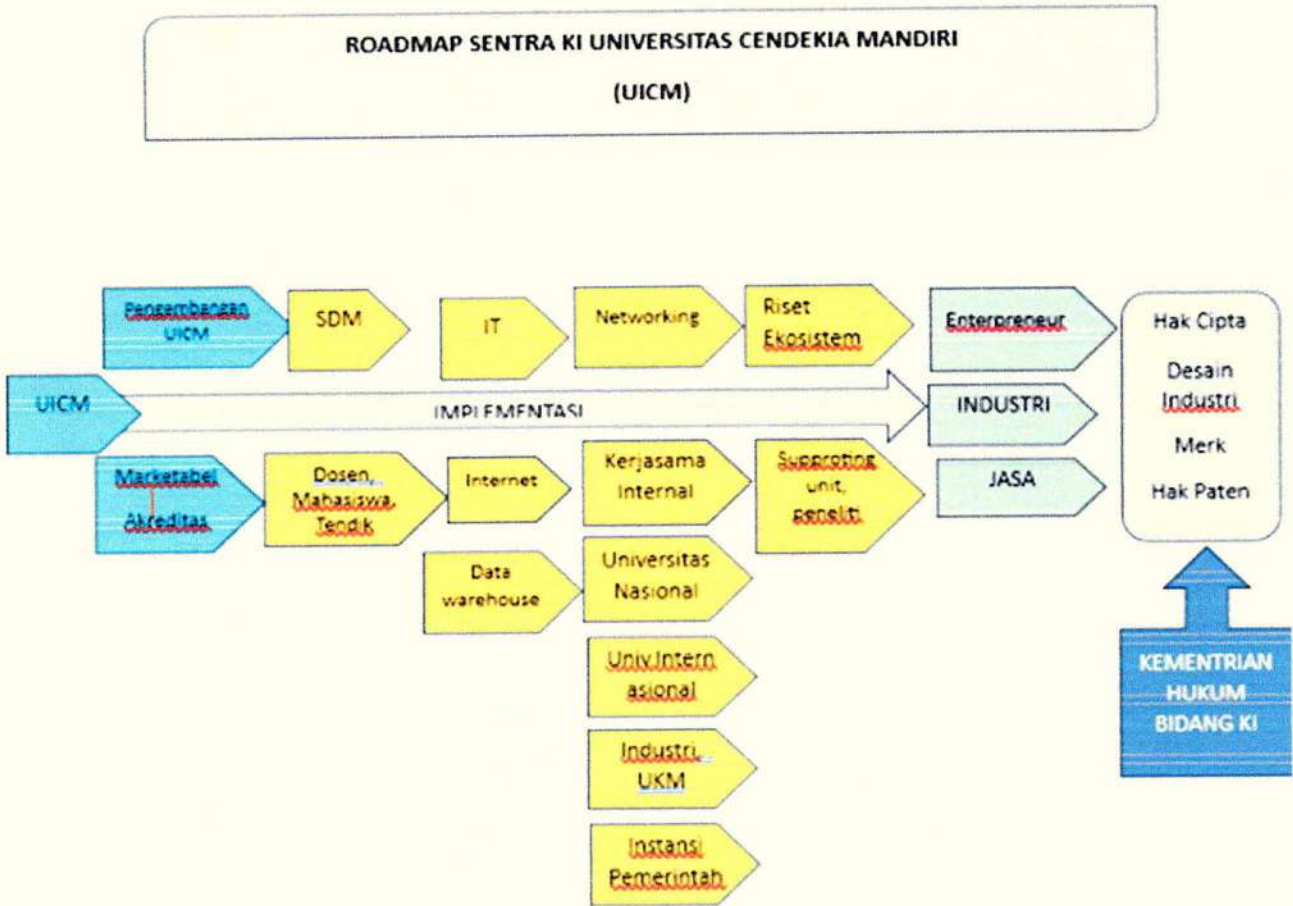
ROADMAP SENTRA KI UNIVERSITAS CENDEKIA MANDIRI

(UICM)

Pengembangan UICM

SDM

IT

Networking

Riset Ekosistem

Enterpreneur

UICM

IMPLEMENTASI

INDUSTRI

Marketabel Akreditas

Dosen, Mahasiswa, Tendik

Internet

Kerjasama Internal

Supproting unit, peneliti

JASA

Data warehouse

Universitas Nasional

Univ Internasional

Industri, UKM

Instansi Pemerintah

Hak Cipta

Desain Industri

Merk

Hak Paten

KEMENTRIAN HUKUM BIDANG KI